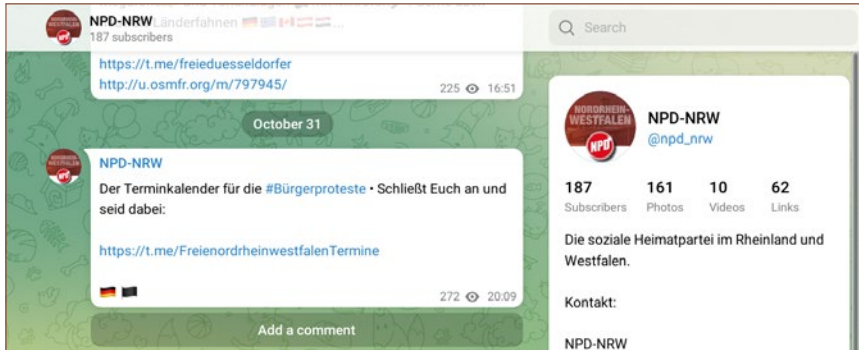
NPD-NRW Länderfahnen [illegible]
187 subscribers

https://t.me/freieduesseldorfer
http://u.osmfr.org/m/797945/

225 16:51

October 31

NORDRHEIN-WESTFALEN NPD

NPD-NRW
Der Terminkalender für die #Bürgerproteste • Schließt Euch an und seid dabei:

https://t.me/FreienordrheinwestfalenTermine

272 20:09

Add a comment

Search

NORDRHEIN-WESTFALEN NPD

NPD-NRW
@npd_nrw

| 187 | 161 | 10 | 62 |
|---|---|---|---|
| Subscribers | Photos | Videos | Links |

Die soziale Heimatpartei im Rheinland und Westfalen.

Kontakt:

NPD-NRW